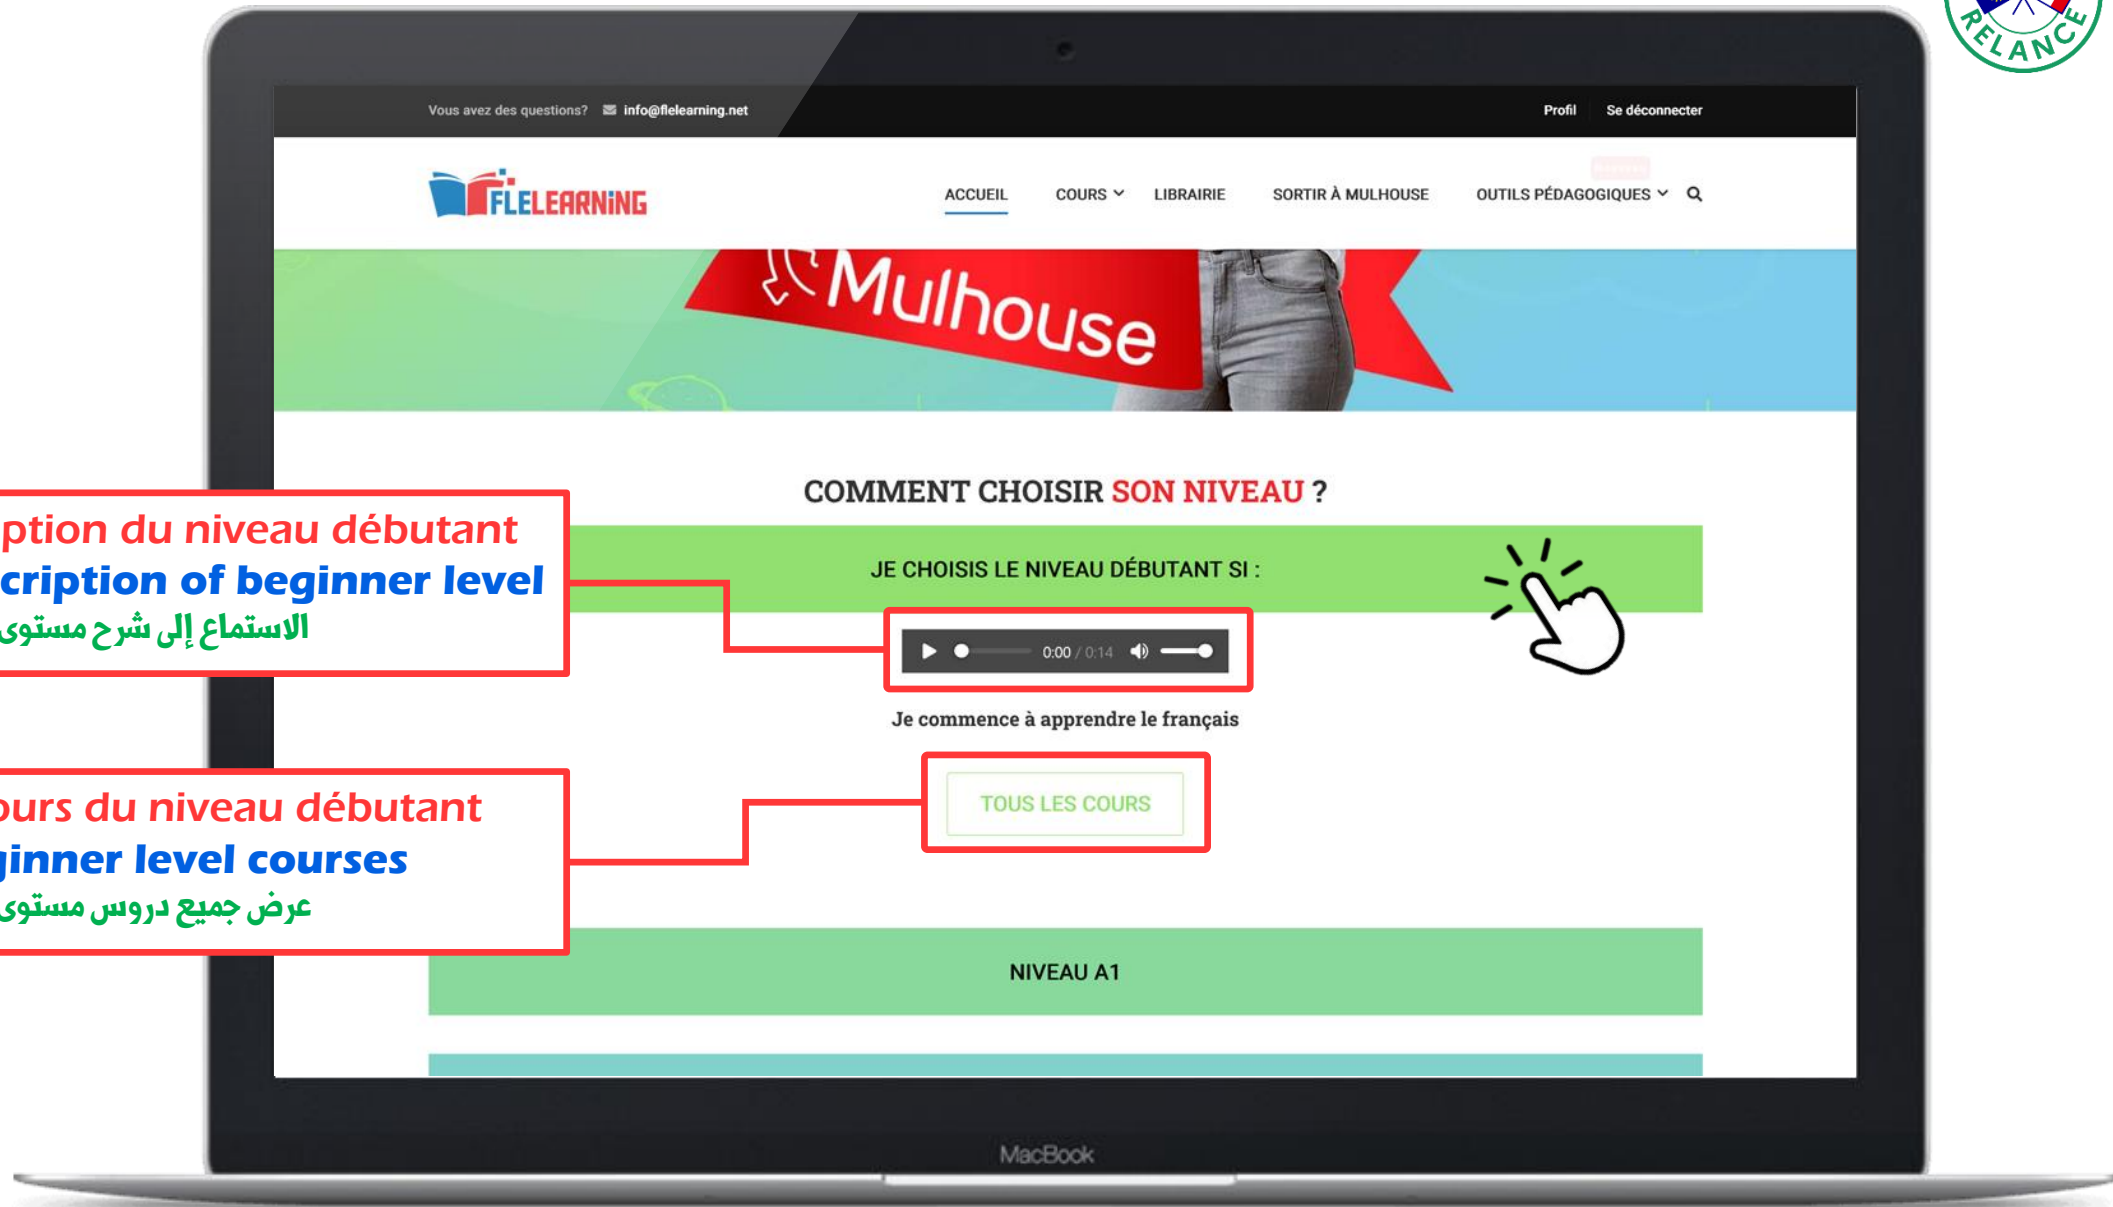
RELANCE

Vous avez des questions? info@flelearning.net

Profil Se déconnecter

FLELEARNING

ACCUEIL COURS LIBRAIRIE SORTIR À MULHOUSE OUTILS PÉDAGOGIQUES

Mulhouse

COMMENT CHOISIR SON NIVEAU ?

JE CHOISIS LE NIVEAU DÉBUTANT SI :

0:00 / 0:14

Je commence à apprendre le français

TOUS LES COURS

NIVEAU A1

ption du niveau débutant
cription of beginner level
الاستماع إلى شرح مستوى

urs du niveau débutant
ginner level courses
عرض جميع دروس مستوى

MacBook